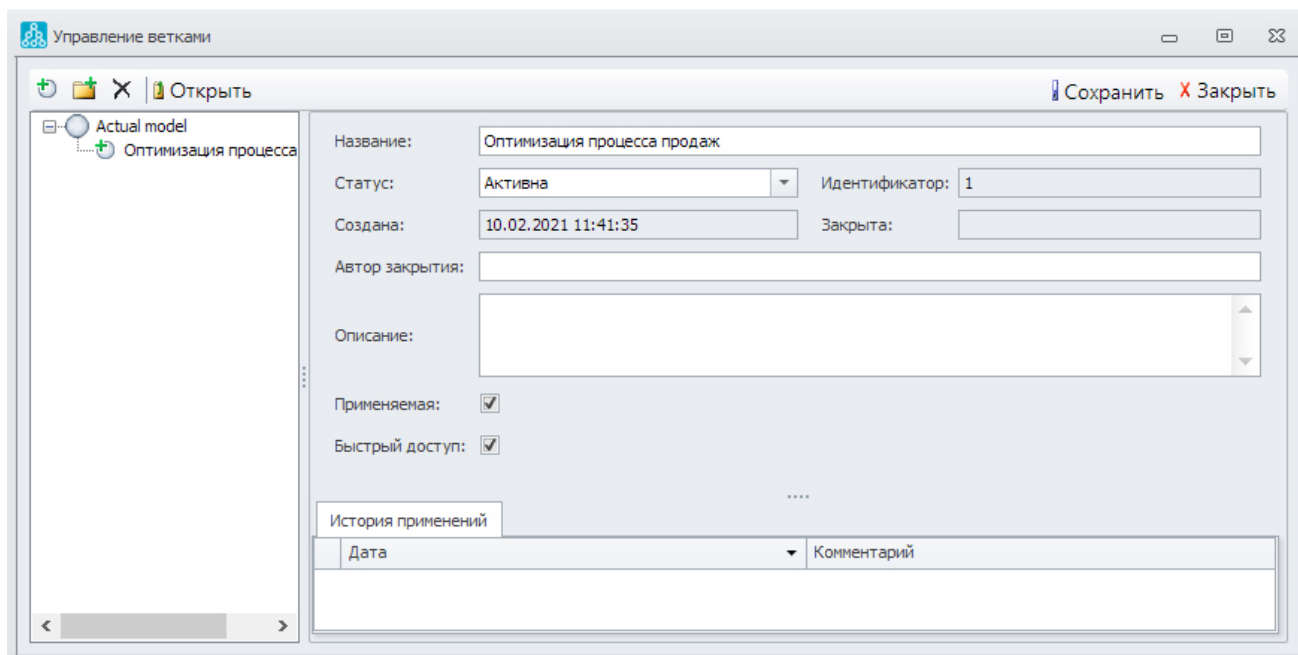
Управление ветками

Открыть

Сохранить Закрыть

Actual model
Оптимизация процесса

Название: Оптимизация процесса продаж

Статус: Активна

Идентификатор: 1

Создана: 10.02.2021 11:41:35

Закрыта:

Автор закрытия:

Описание:

Применяемая:

Быстрый доступ:

История применений

| Дата | Комментарий |
|---|---|
| | |